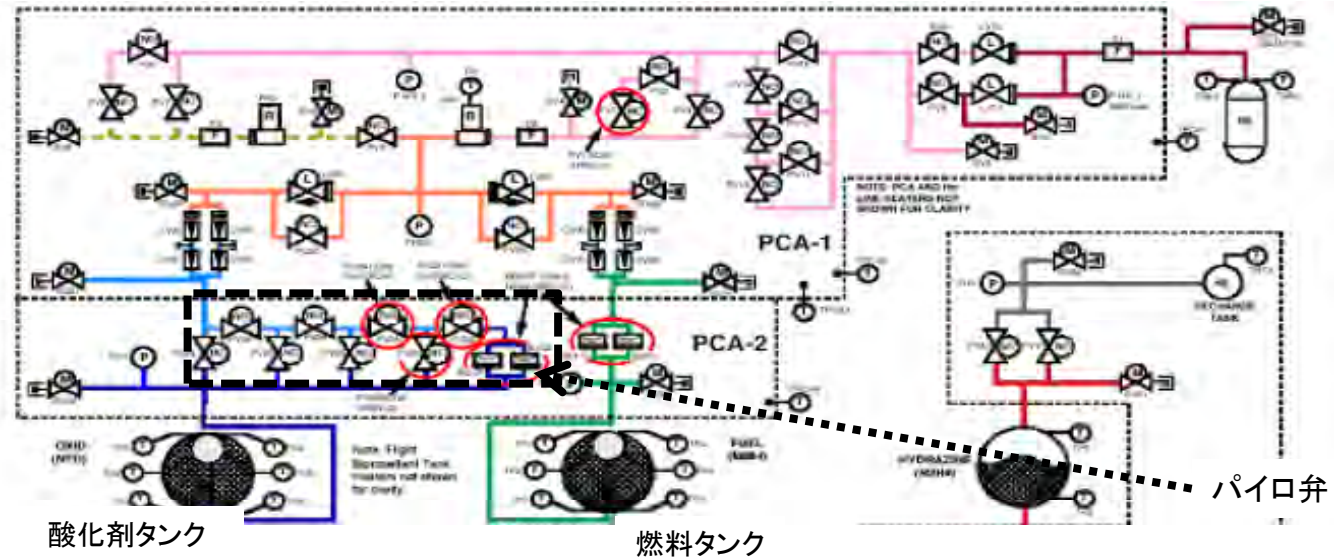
PCA-1

PCA-2

NOTE: PCA AND fill LINE HEATERS NOT SHOWN FOR CLARITY

OXID (NTO)

FUEL (MMH)

HYDRAZINE (N2H4)

RECHARGE TANK

Note: Flight Propellant Tank Heaters not shown for clarity

パイロ弁

酸化剤タンク

燃料タンク